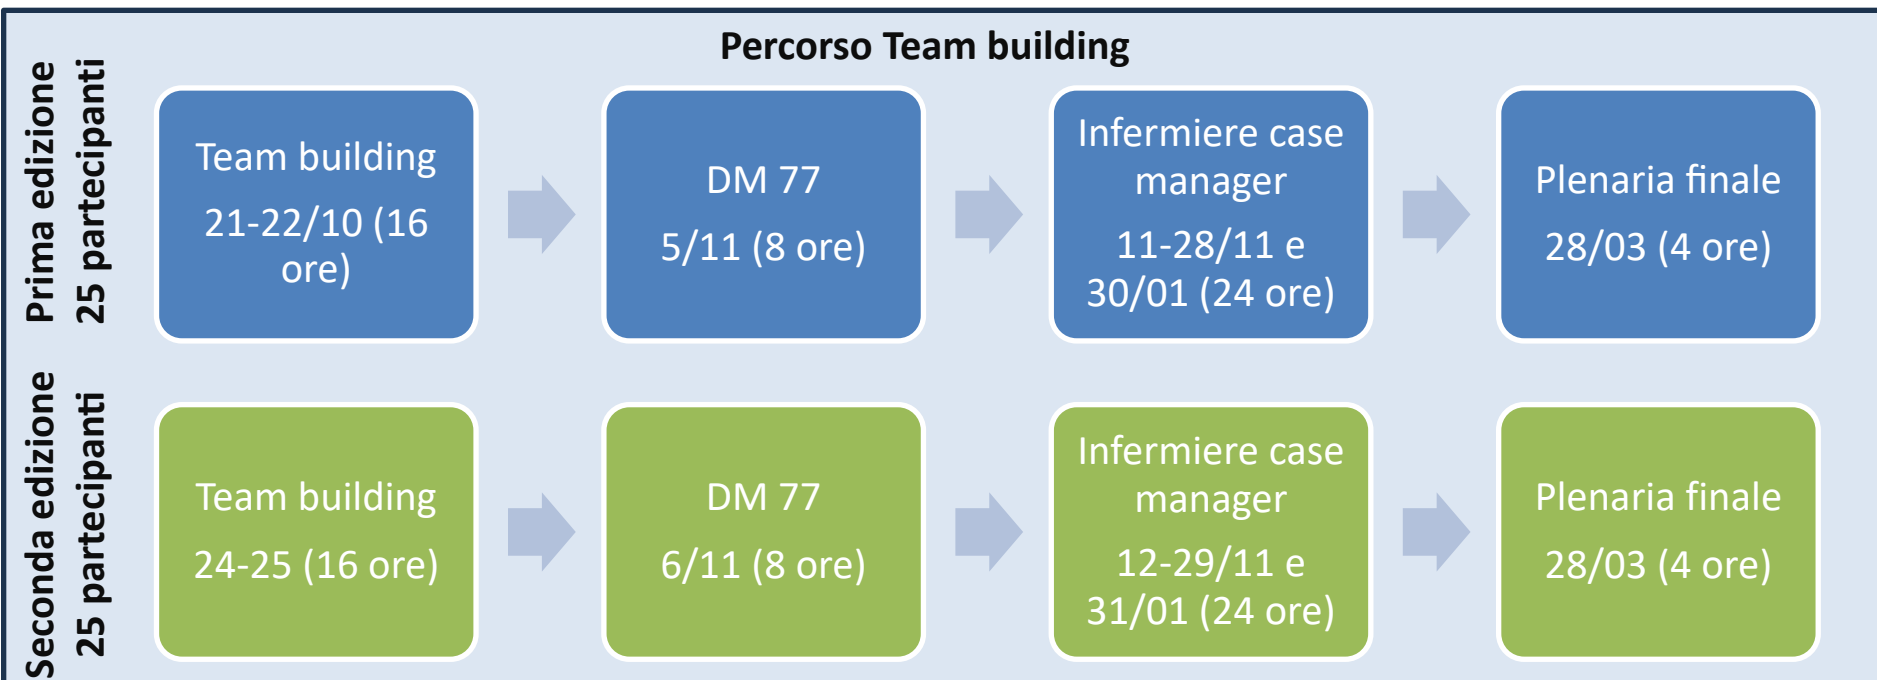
Percorso Team building

Prima edizione
25 partecipanti

Team building
21-22/10 (16 ore)

DM 77
5/11 (8 ore)

Infermiere case manager
11-28/11 e 30/01 (24 ore)

Plenaria finale
28/03 (4 ore)

Seconda edizione
25 partecipanti

Team building
24-25 (16 ore)

DM 77
6/11 (8 ore)

Infermiere case manager
12-29/11 e 31/01 (24 ore)

Plenaria finale
28/03 (4 ore)